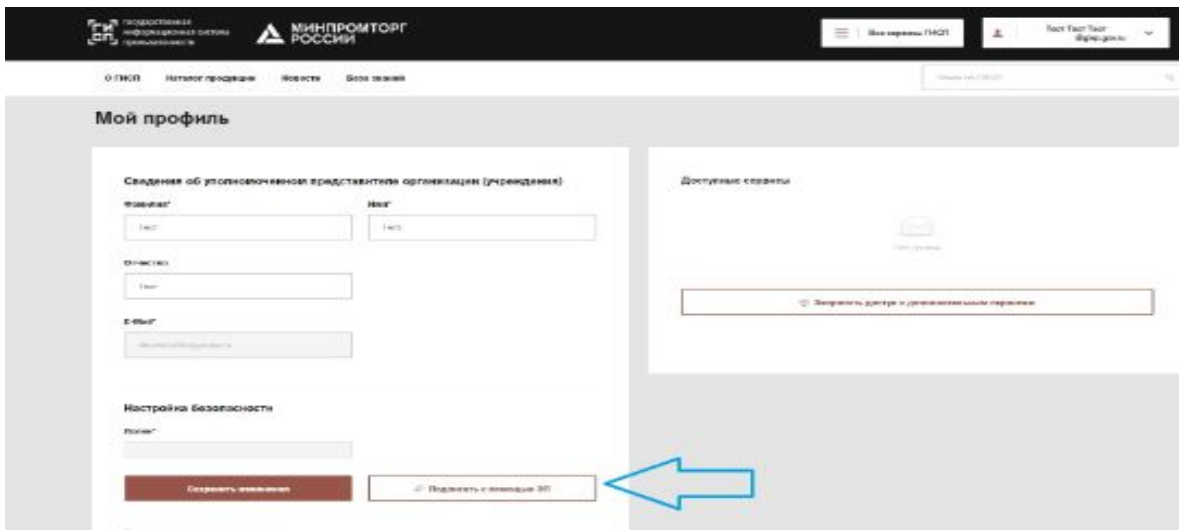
Государственная информационная система промышленности

МИНПРОМТОРГ РОССИИ

Все сервисы ГИСП

Тест Тест Тест

О ГИСП Каталог продукции Новости База знаний

Поиск по ГИСП

Мой профиль

Сведения об уполномоченном представителе организации (учреждения)

Фамилия*

Имя*

Тест

Тест

Отчество

Тест

E-Mail*

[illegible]

Настройка безопасности

Логин*

Сохранить изменения

Подписать с помощью ЭП

Доступные сервисы

Нет сервисов

Запросить доступ к дополнительным сервисам